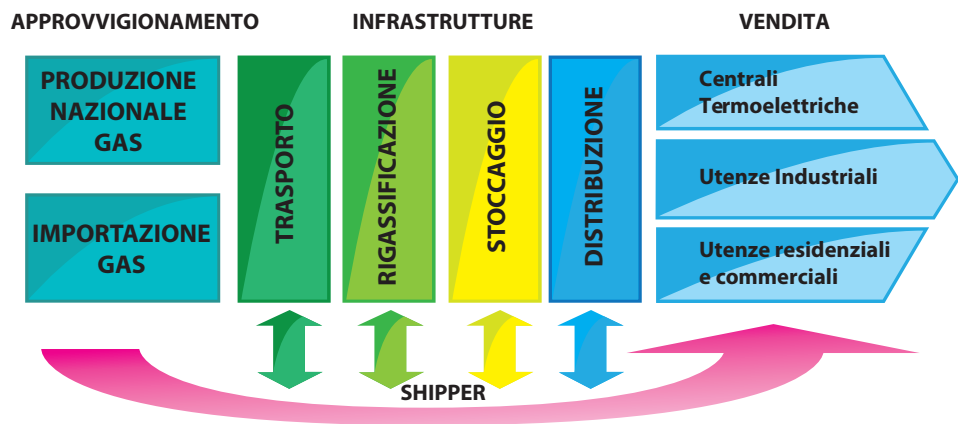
APPROVVIGIONAMENTO

INFRASTRUTTURE

VENDITA

PRODUZIONE NAZIONALE GAS

IMPORTAZIONE GAS

TRASPORTO

RIGASSIFICAZIONE

STOCCAGGIO

DISTRIBUZIONE

Centrali Termoelettriche

Utenze Industriali

Utenze residenziali e commerciali

SHIPPER